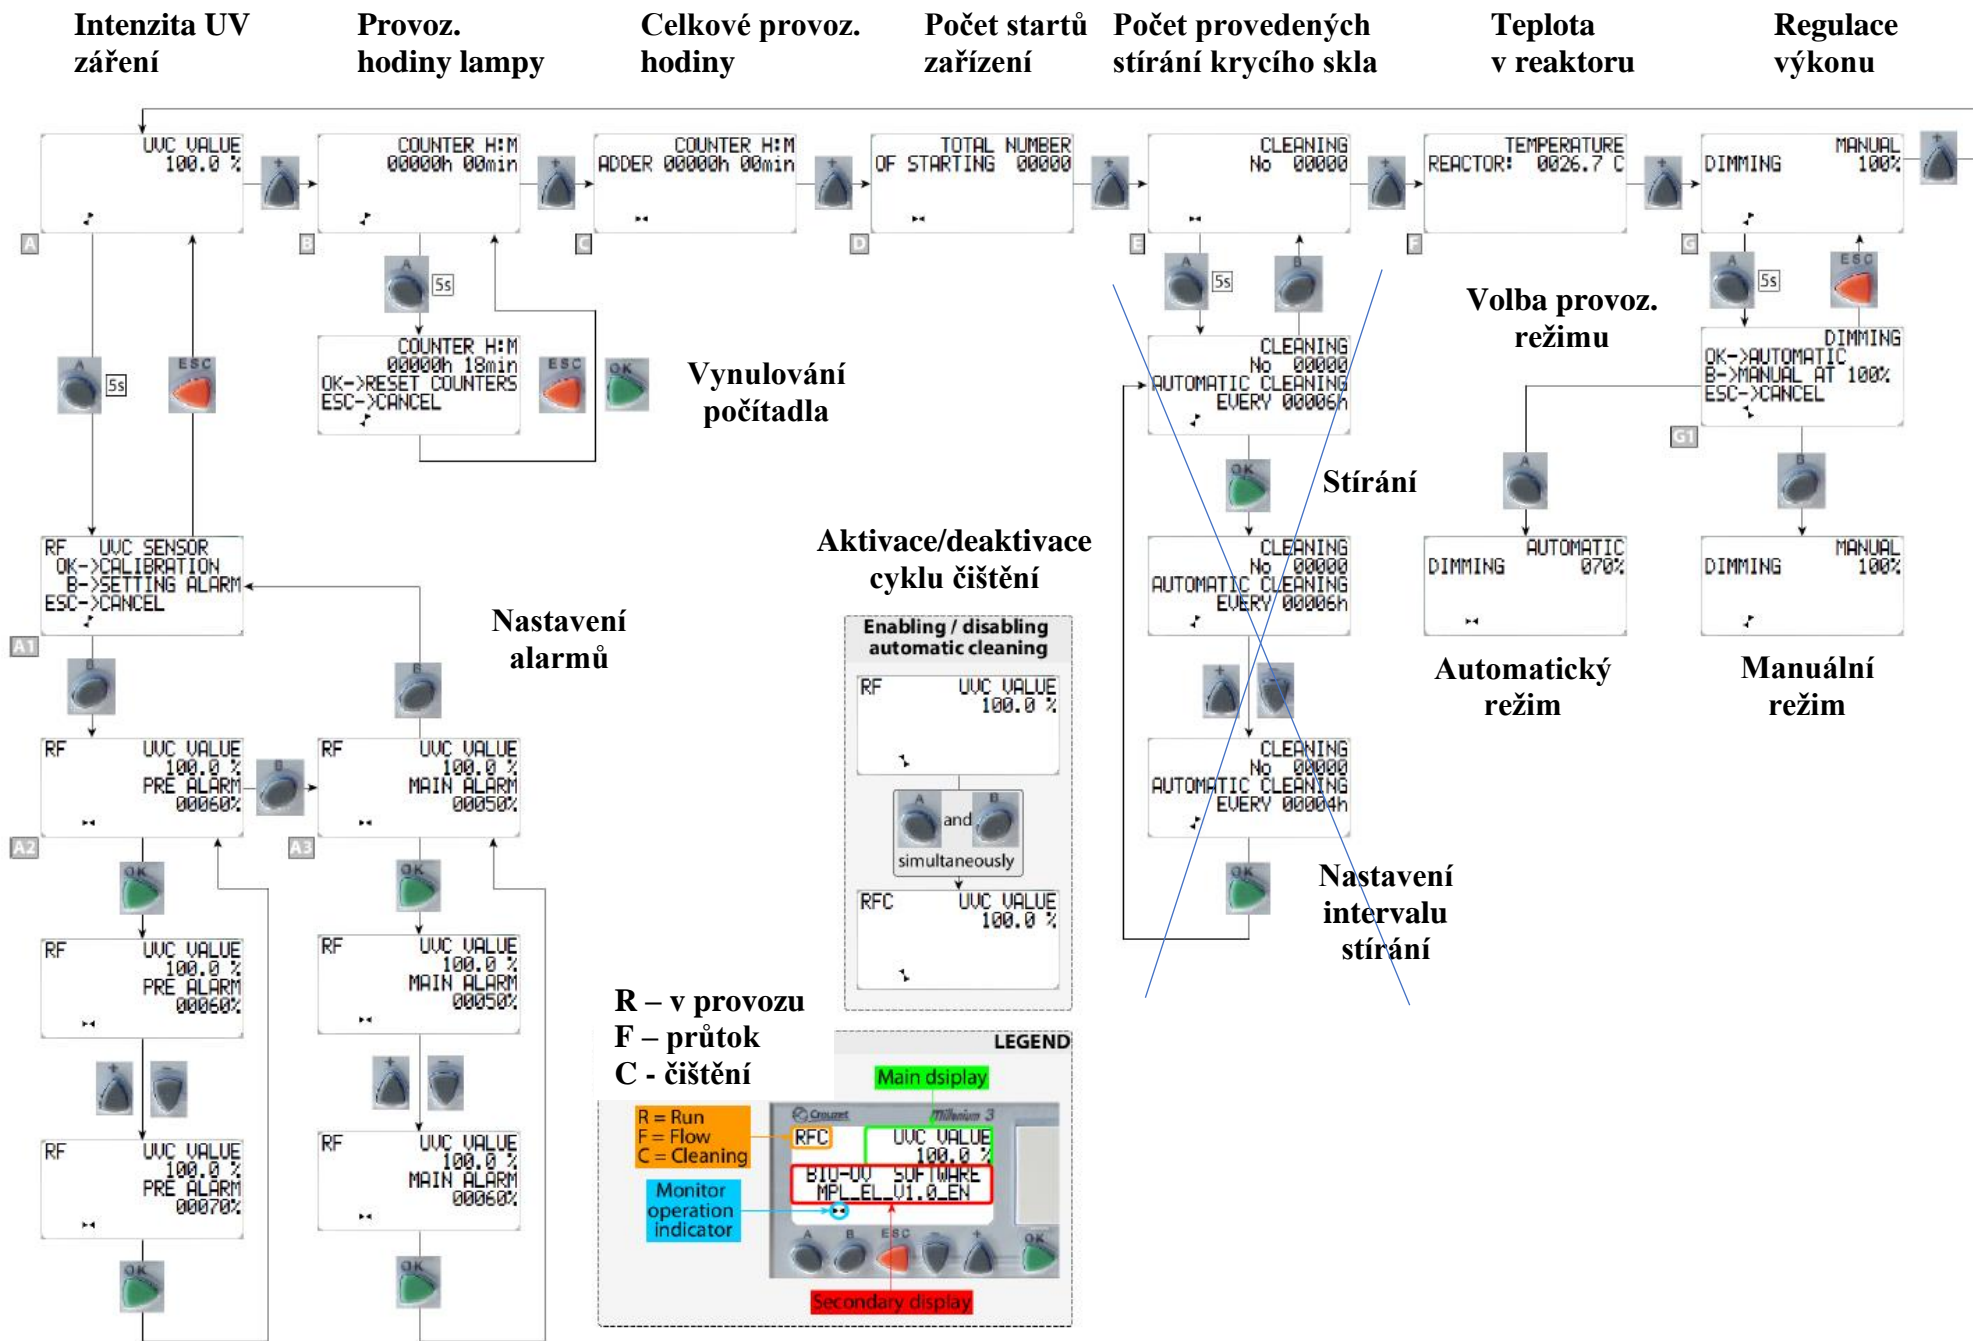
Intenzita UV záření

Provoz. hodiny lampy

Celkové provoz. hodiny

Počet startů zařízení

Počet provedených stírání krycího skla

Teplota v reaktoru

Regulace výkonu

UVC VALUE 100.0 %

A

+

COUNTER H:M 00000h 00min

B

+

COUNTER H:M ADDER 00000h 00min

C

+

TOTAL NUMBER OF STARTING 00000

D

+

CLEANING No 00000

E

+

TEMPERATURE REACTOR: 0026.7 C

F

+

DIMMING MANUAL 100%

G

+

A 5s

COUNTER H:M 00000h 18min OK->RESET COUNTERS ESC->CANCEL

ESC

OK

Vynulování počítadla

A 5s

B

CLEANING No 00000 AUTOMATIC CLEANING EVERY 00006h

Volba provoz. režimu

A 5s

ESC

DIMMING OK->AUTOMATIC B->MANUAL AT 100% ESC->CANCEL

G1

A 5s

ESC

OK

Stírání

A

B

RF UVC SENSOR OK->CALIBRATION B->SETTING ALARM ESC->CANCEL

A1

Aktivace/deaktivace cyklu čištění

CLEANING No 00000 AUTOMATIC CLEANING EVERY 00006h

DIMMING AUTOMATIC 070%

DIMMING MANUAL 100%

B

Nastavení alarmů

B

Enabling / disabling automatic cleaning

RF UVC VALUE 100.0 %

Automatický režim

Manuální režim

+

−

RF UVC VALUE 100.0 % PRE ALARM 00060%

B

RF UVC VALUE 100.0 % MAIN ALARM 00050%

A2

A3

A and B simultaneously

CLEANING No 00000 AUTOMATIC CLEANING EVERY 00004h

OK

OK

RFC UVC VALUE 100.0 %

OK

Nastavení intervalu stírání

RF UVC VALUE 100.0 % PRE ALARM 00060%

RF UVC VALUE 100.0 % MAIN ALARM 00050%

R – v provozu
F – průtok
C - čištění

+

−

+

−

LEGEND

Main dsiplay

R = Run
F = Flow
C = Cleaning

Crouzet Millenium 3

RFC UVC VALUE 100.0 %

BIO-UV SOFTWARE MPL_EL_V1.0_EN

RF UVC VALUE 100.0 % PRE ALARM 00070%

RF UVC VALUE 100.0 % MAIN ALARM 00060%

Monitor operation indicator

A B ESC − + OK

OK

OK

Secondary display